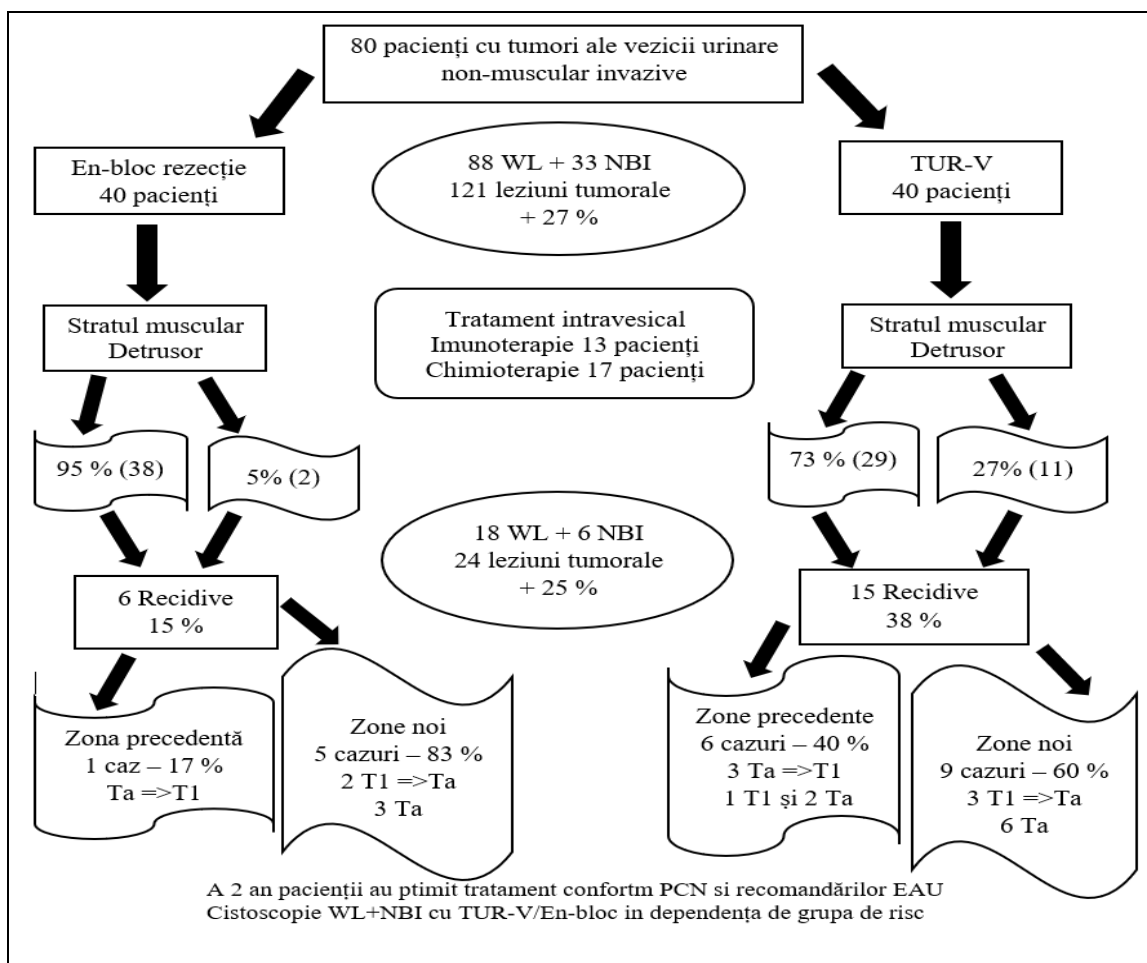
80 pacienți cu tumori ale vezicii urinare non-muscular invazive

En-bloc rezecție
40 pacienți

88 WL + 33 NBI
121 leziuni tumorale
+ 27 %

TUR-V
40 pacienți

Stratul muscular
Detrusor

Tratament intravesical
Imunoterapie 13 pacienți
Chimioterapie 17 pacienți

Stratul muscular
Detrusor

95 % (38)

5% (2)

73 % (29)

27% (11)

18 WL + 6 NBI
24 leziuni tumorale
+ 25 %

6 Recidive
15 %

15 Recidive
38 %

Zona precedentă
1 caz – 17 %
Ta =>T1

Zone noi
5 cazuri – 83 %
2 T1 =>Ta
3 Ta

Zone precedente
6 cazuri – 40 %
3 Ta =>T1
1 T1 și 2 Ta

Zone noi
9 cazuri – 60 %
3 T1 =>Ta
6 Ta

A 2 an pacienții au ptimit tratament confortm PCN si recomandărilor EAU
Cistoscopie WL+NBI cu TUR-V/En-bloc in dependența de grupa de risc